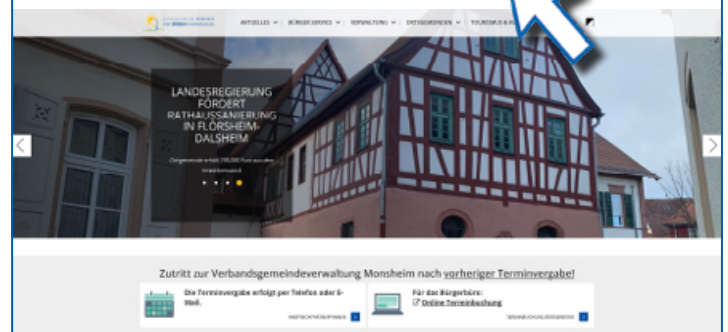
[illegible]

AKTUELLES ∨ BÜRGER SERVICE ∨ VERWALTUNG ∨ ORTSGEMEINDEN ∨ TOURISMUS & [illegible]

LANDESREGIERUNG FÖRDERT RATHAUSSANIERUNG IN FLÖRSHEIM-DALSHEIM

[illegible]

Zutritt zur Verbandsgemeindeverwaltung Monsheim nach vorheriger Terminvergabe!

Die Terminvergabe erfolgt per Telefon oder E-Mail.

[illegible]

Für das Bürgerbüro: Online Terminbuchung

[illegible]